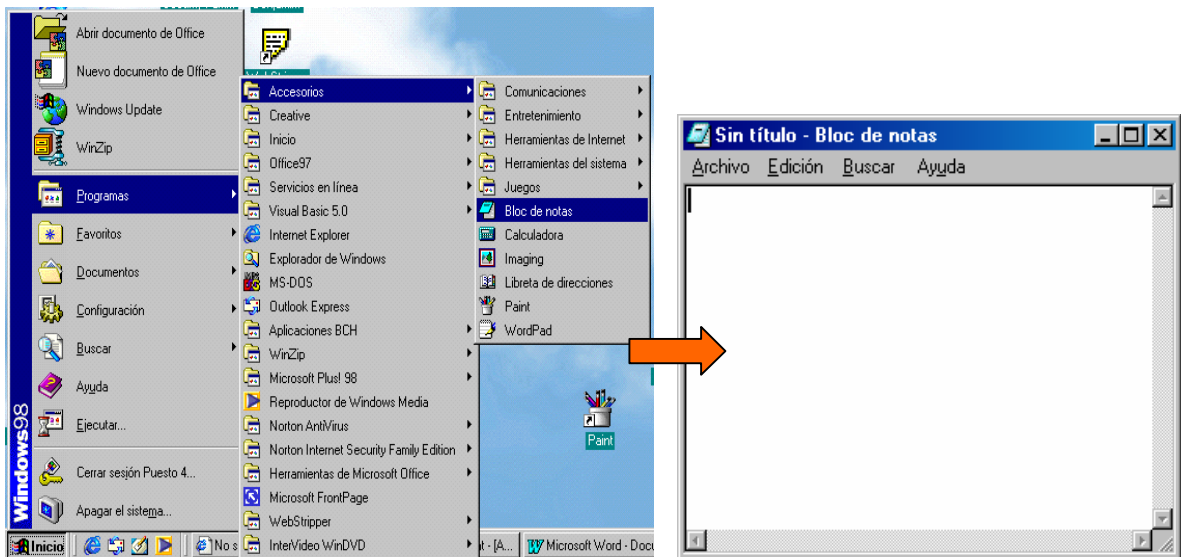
Abrir documento de Office
Nuevo documento de Office
Windows Update
WinZip
Programas
Favoritos
Documentos
Configuración
Buscar
Ayuda
Ejecutar...
Cerrar sesión Puesto 4...
Apagar el sistema...
Windows98

Accesorios
Creative
Inicio
Office97
Servicios en línea
Visual Basic 5.0
Internet Explorer
Explorador de Windows
MS-DOS
Outlook Express
Aplicaciones BCH
WinZip
Microsoft Plus! 98
Reproductor de Windows Media
Norton AntiVirus
Norton Internet Security Family Edition
Herramientas de Microsoft Office
Microsoft FrontPage
WebStripper
InterVideo WinDVD

Comunicaciones
Entretenimiento
Herramientas de Internet
Herramientas del sistema
Juegos
Bloc de notas
Calculadora
Imaging
Libreta de direcciones
Paint
WordPad

Paint

Inicio
No s
t - [A...
Microsoft Word - Docu

Sin título - Bloc de notas
Archivo Edición Buscar Ayuda